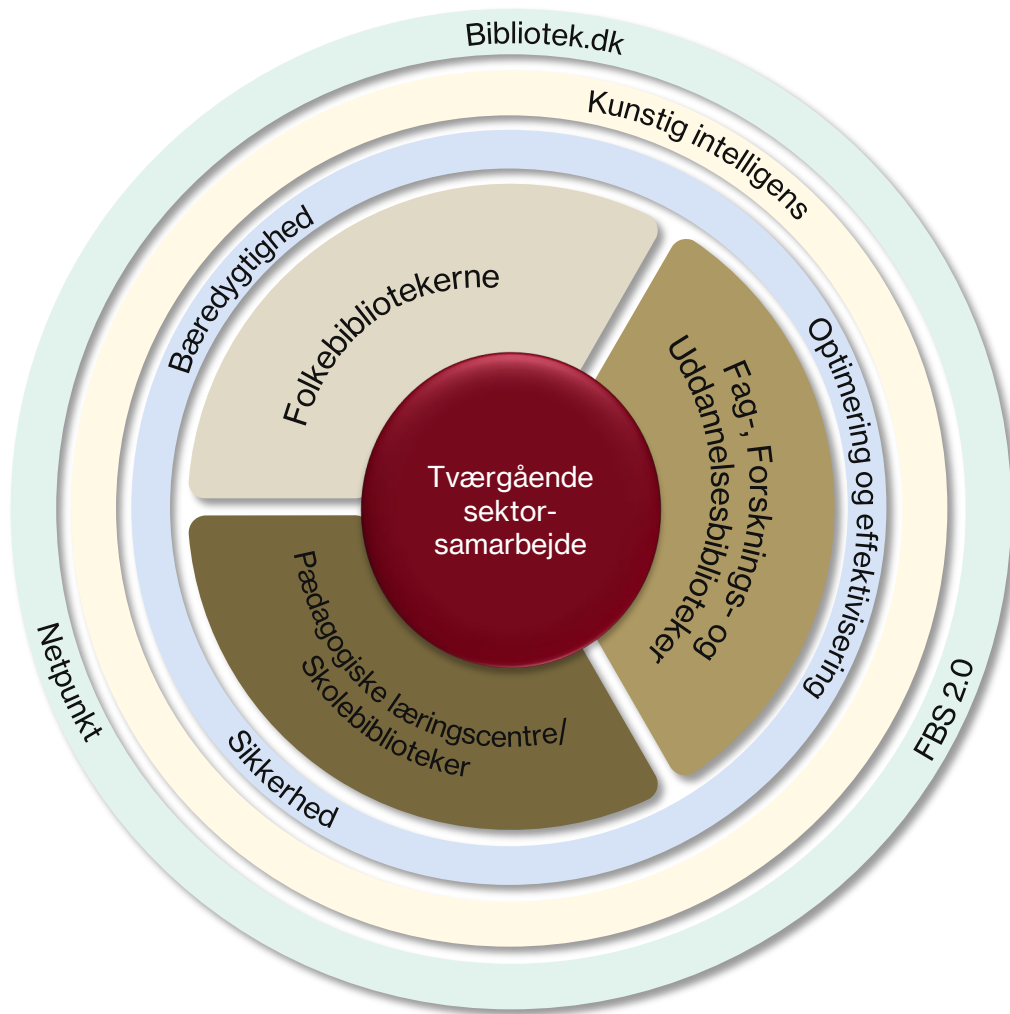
Bibliotek.dk

Kunstig intelligens

Bæredygtighed

Optimering og effektivisering

Folkebibliotekerne

Fag-, Forsknings- og Uddannelsesbiblioteker

Tværgående sektor-samarbejde

Pædagogiske læringscentre/ Skolebiblioteker

Sikkerhed

Netpunkt

FBS 2.0